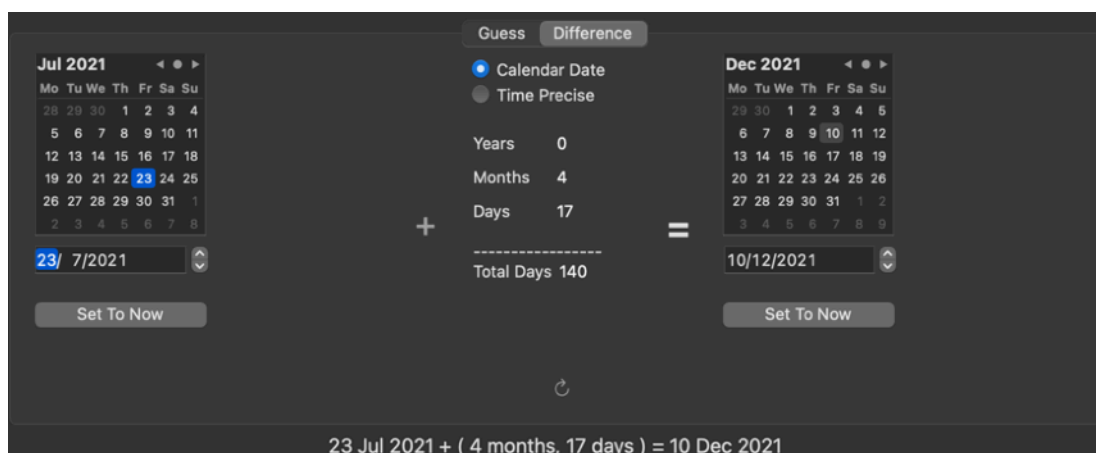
Guess Difference

Jul 2021

| Mo | Tu | We | Th | Fr | Sa | Su |
|---|---|---|---|---|---|---|
| 28 | 29 | 30 | 1 | 2 | 3 | 4 |
| 5 | 6 | 7 | 8 | 9 | 10 | 11 |
| 12 | 13 | 14 | 15 | 16 | 17 | 18 |
| 19 | 20 | 21 | 22 | 23 | 24 | 25 |
| 26 | 27 | 28 | 29 | 30 | 31 | 1 |
| 2 | 3 | 4 | 5 | 6 | 7 | 8 |

23/ 7/2021

Set To Now

Calendar Date
Time Precise

Years 0
Months 4
Days 17
------------------
Total Days 140

+

=

Dec 2021

| Mo | Tu | We | Th | Fr | Sa | Su |
|---|---|---|---|---|---|---|
| 29 | 30 | 1 | 2 | 3 | 4 | 5 |
| 6 | 7 | 8 | 9 | 10 | 11 | 12 |
| 13 | 14 | 15 | 16 | 17 | 18 | 19 |
| 20 | 21 | 22 | 23 | 24 | 25 | 26 |
| 27 | 28 | 29 | 30 | 31 | 1 | 2 |
| 3 | 4 | 5 | 6 | 7 | 8 | 9 |

10/12/2021

Set To Now

23 Jul 2021 + ( 4 months, 17 days ) = 10 Dec 2021